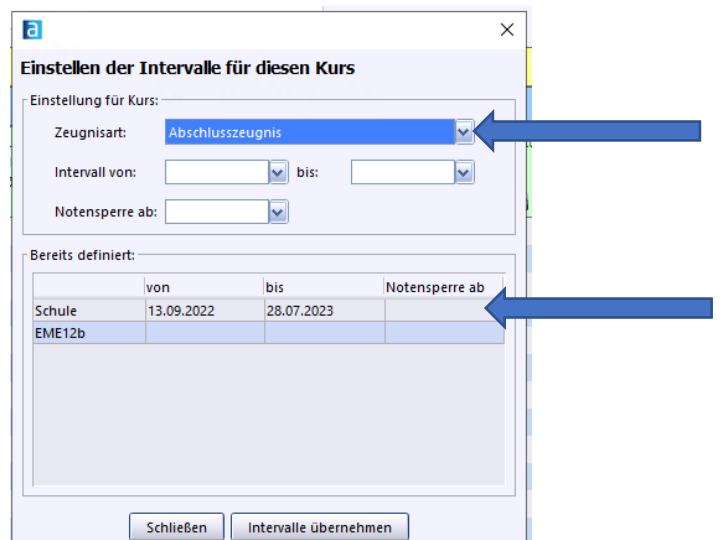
a

Einstellen der Intervalle für diesen Kurs

Einstellung für Kurs:

Zeugnisart: Abschlusszeugnis

Intervall von: bis:

Notensperre ab:

Bereits definiert:

| | von | bis | Notensperre ab |
|---|---|---|---|
| Schule | 13.09.2022 | 28.07.2023 | |
| EME12b | | | |

Schließen Intervalle übernehmen